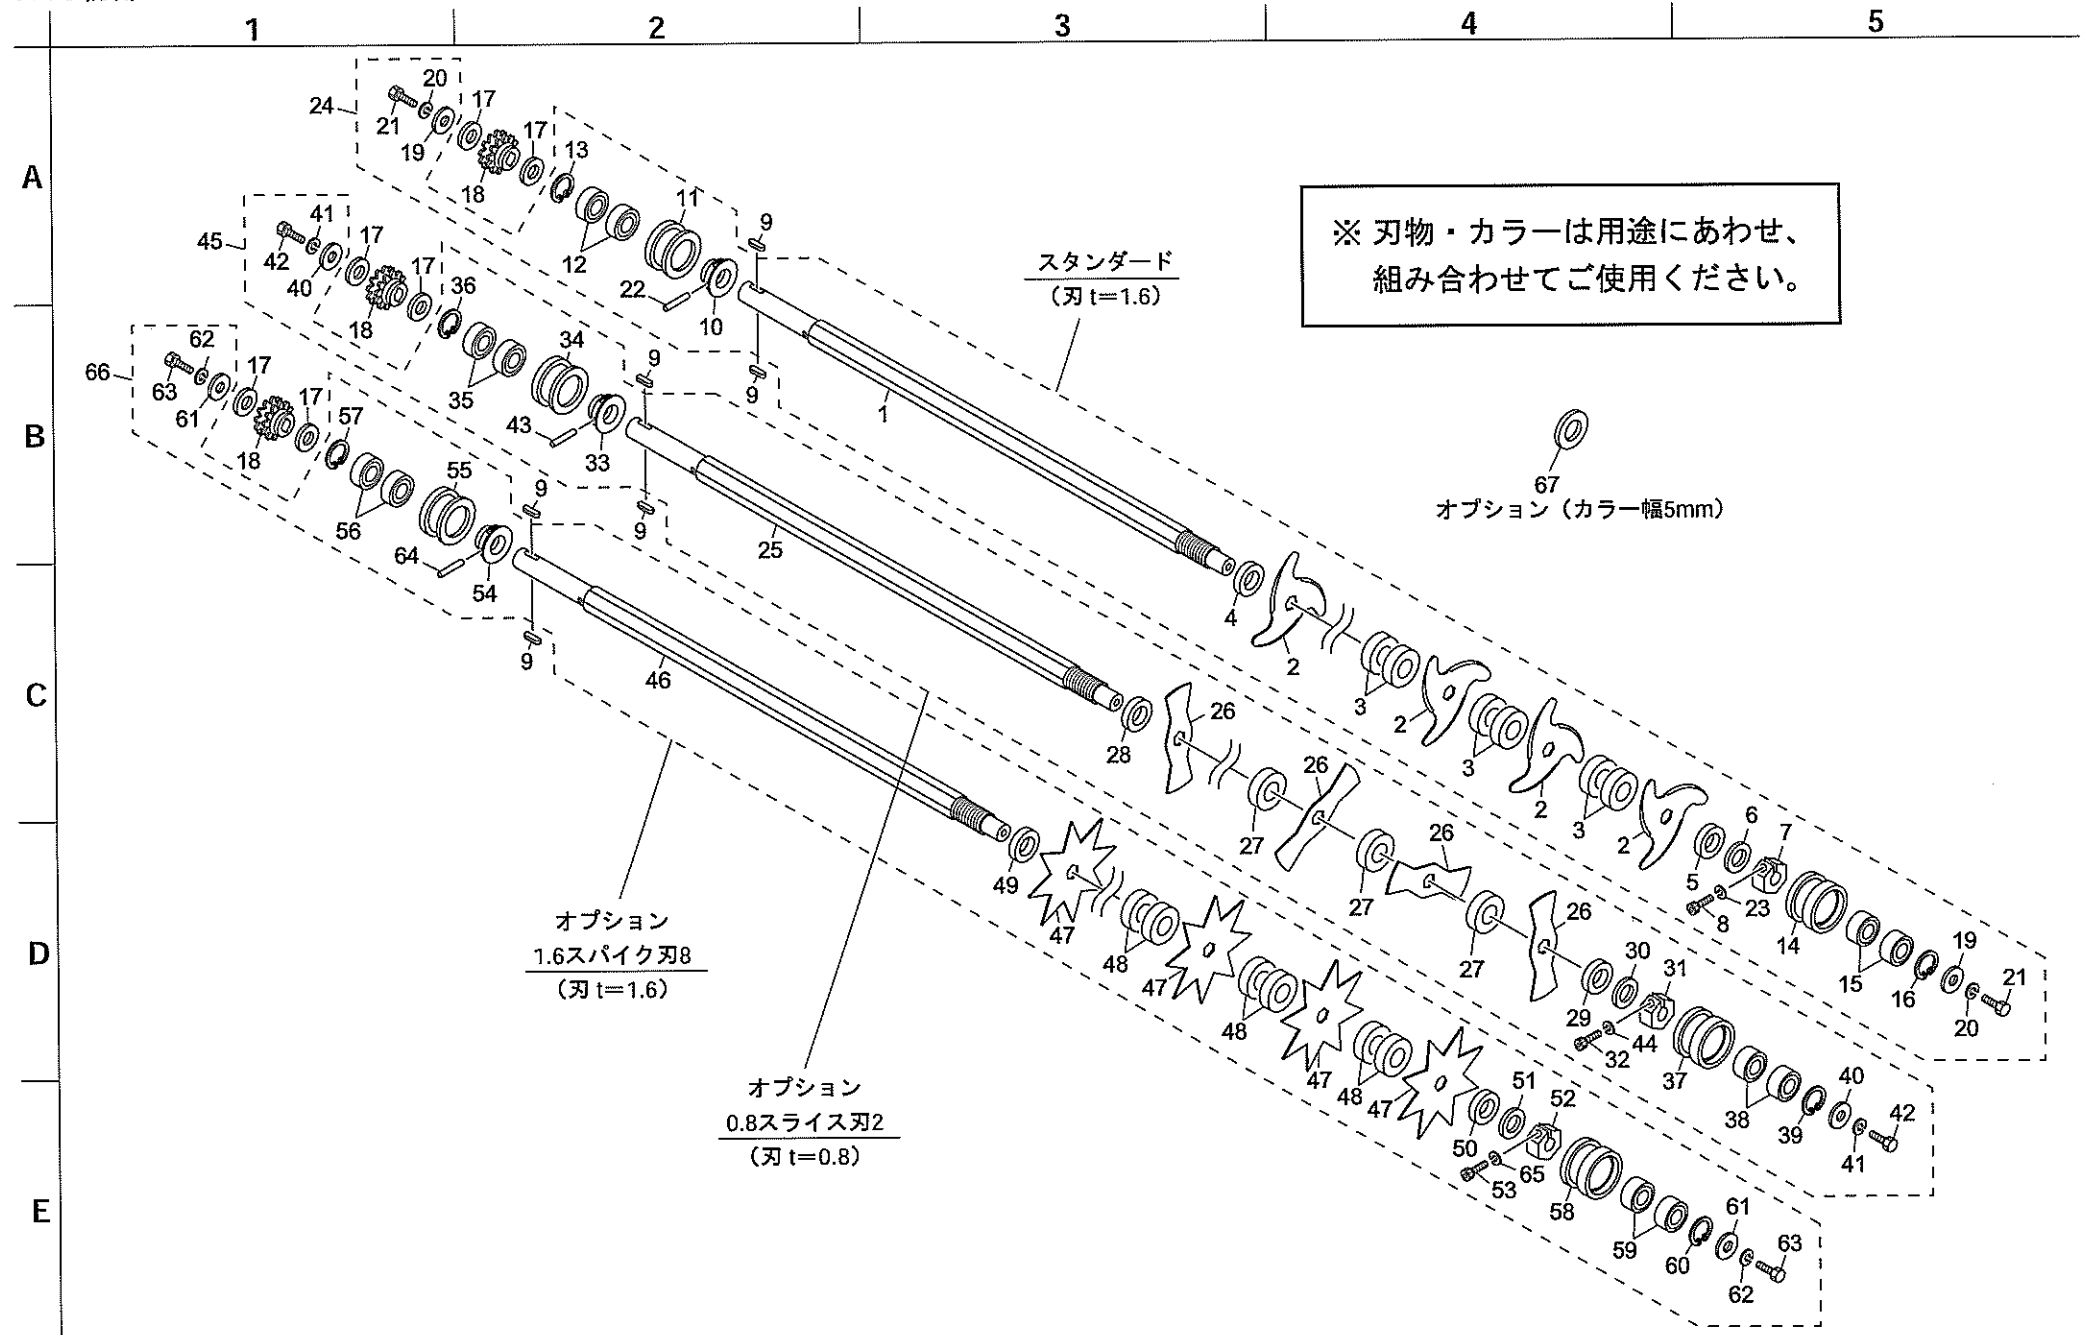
1 2 3 4 5

A
B
C
D
E

※ 刃物・カラーは用途にあわせ、組み合わせてご使用ください。

スタンダード
（刃 t=1.6）

オプション（カラー幅5mm）

オプション
1.6スパイク刃8
（刃 t=1.6）

オプション
0.8スライス刃2
（刃 t=0.8）

24 20 21 19 17 18 17 13 12 11 9 22 10 1 9
45 41 42 40 17 18 17 36 35 34 9 43 33 25 9
66 62 63 61 17 18 17 57 56 55 9 64 54 46 9
4 2 3 2 3 2 3 2 5 6 7 8 23 14 15 16 19 20 21
28 26 27 26 27 26 27 26 29 30 31 32 44 37 38 39 40 41 42
49 47 48 47 48 47 48 47 50 51 52 53 65 58 59 60 61 62 63
67